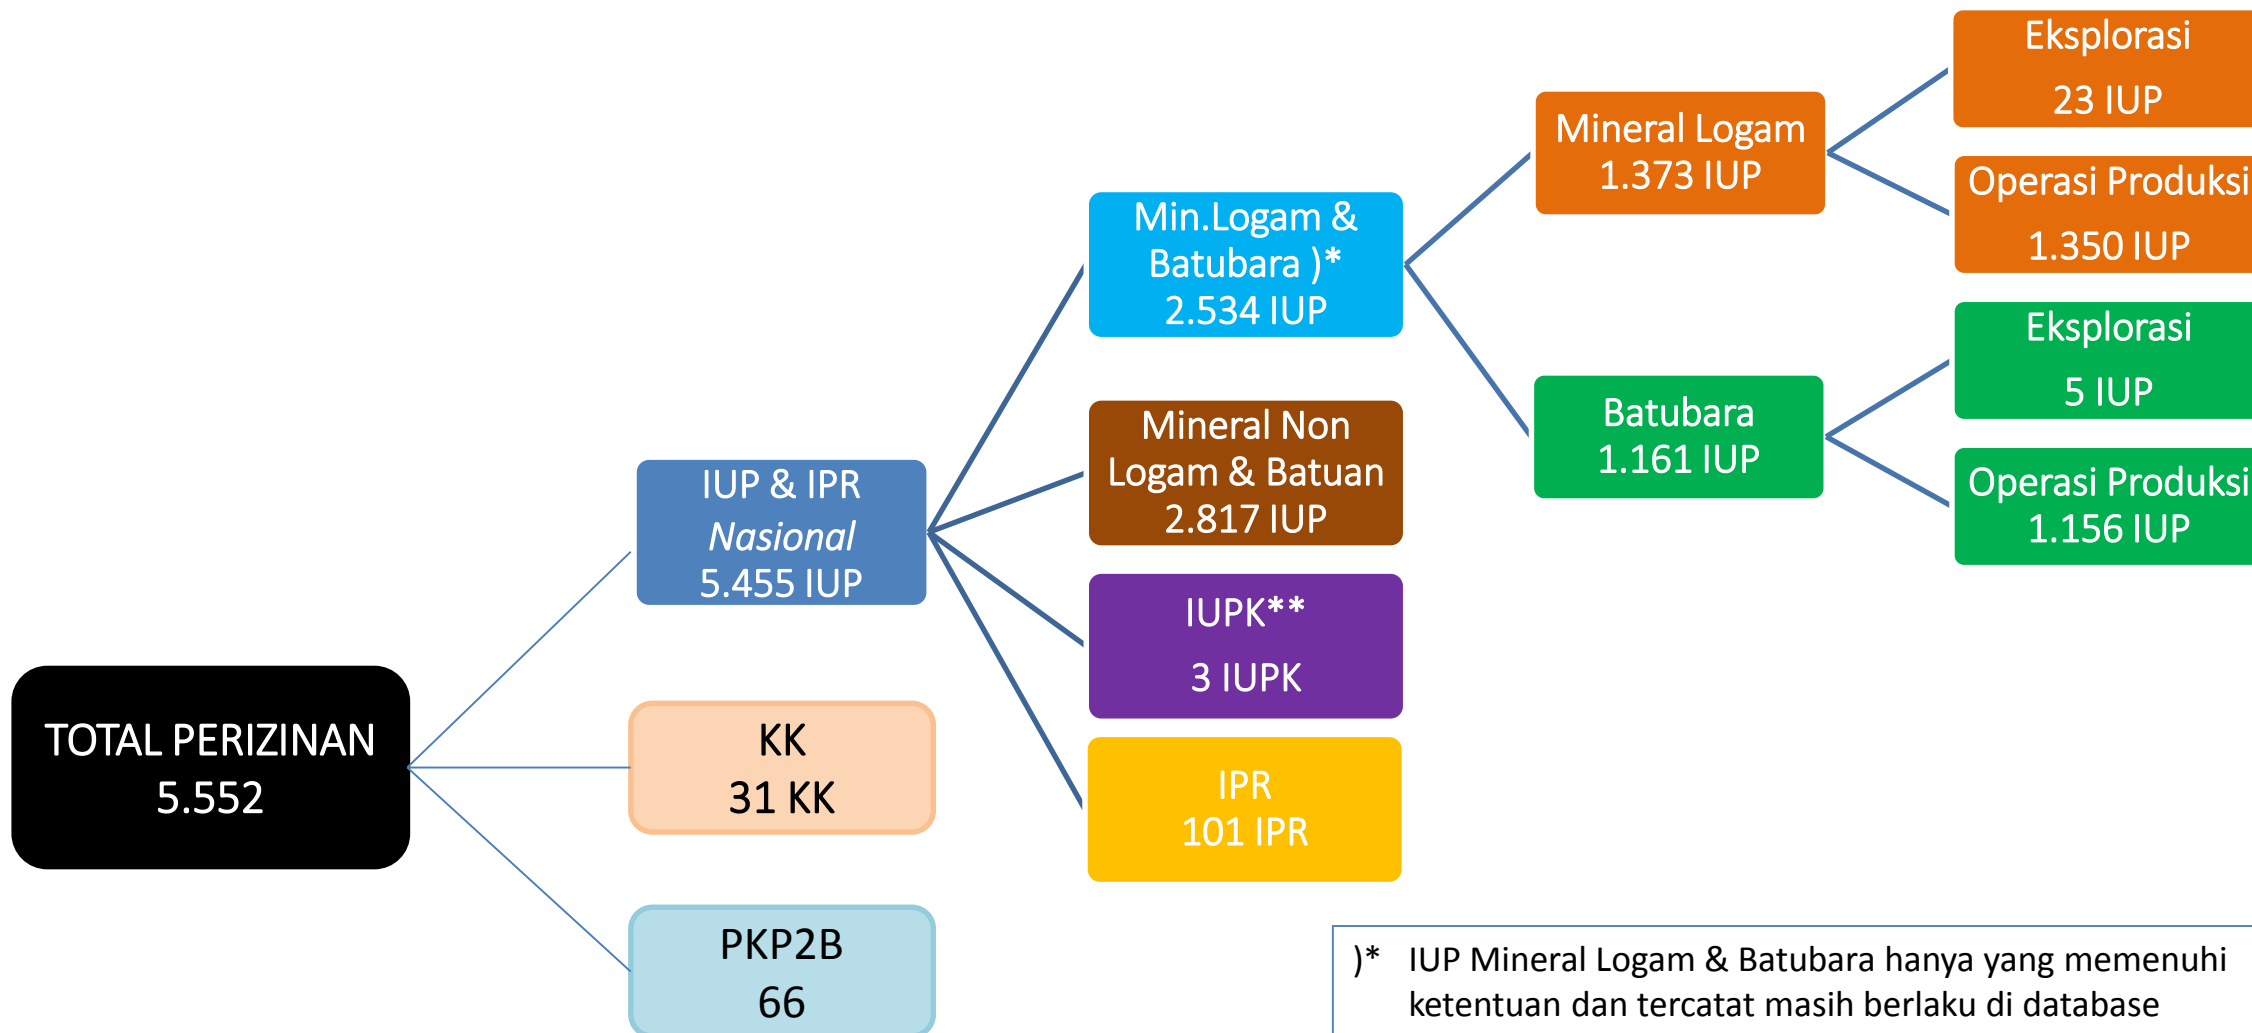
TOTAL PERIZINAN
5.552

IUP & IPR
*Nasional*
5.455 IUP

KK
31 KK

PKP2B
66

Min.Logam & Batubara )*
2.534 IUP

Mineral Non Logam & Batuan
2.817 IUP

IUPK**
3 IUPK

IPR
101 IPR

Mineral Logam
1.373 IUP

Batubara
1.161 IUP

Eksplorasi
23 IUP

Operasi Produksi
1.350 IUP

Eksplorasi
5 IUP

Operasi Produksi
1.156 IUP

)* IUP Mineral Logam & Batubara hanya yang memenuhi ketentuan dan tercatat masih berlaku di database